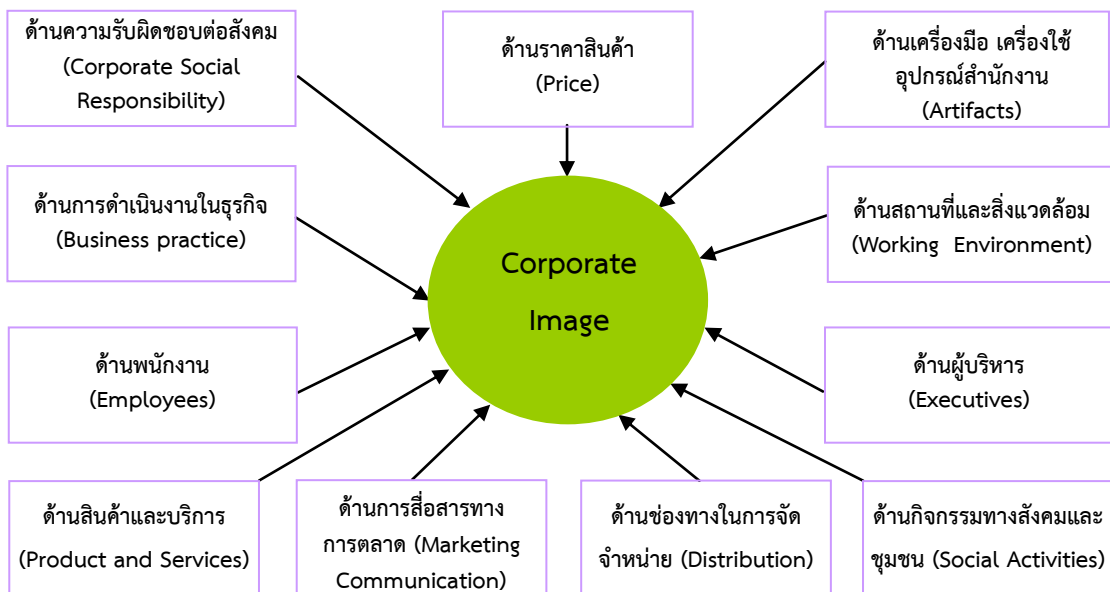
ด้านความรับผิดชอบต่อสังคม (Corporate Social Responsibility)

ด้านราคาสินค้า (Price)

ด้านเครื่องมือ เครื่องใช้ อุปกรณ์สำนักงาน (Artifacts)

ด้านการดำเนินงานในธุรกิจ (Business practice)

Corporate Image

ด้านสถานที่และสิ่งแวดล้อม (Working Environment)

ด้านพนักงาน (Employees)

ด้านผู้บริหาร (Executives)

ด้านสินค้าและบริการ (Product and Services)

ด้านการสื่อสารทางการตลาด (Marketing Communication)

ด้านช่องทางในการจัดจำหน่าย (Distribution)

ด้านกิจกรรมทางสังคมและชุมชน (Social Activities)